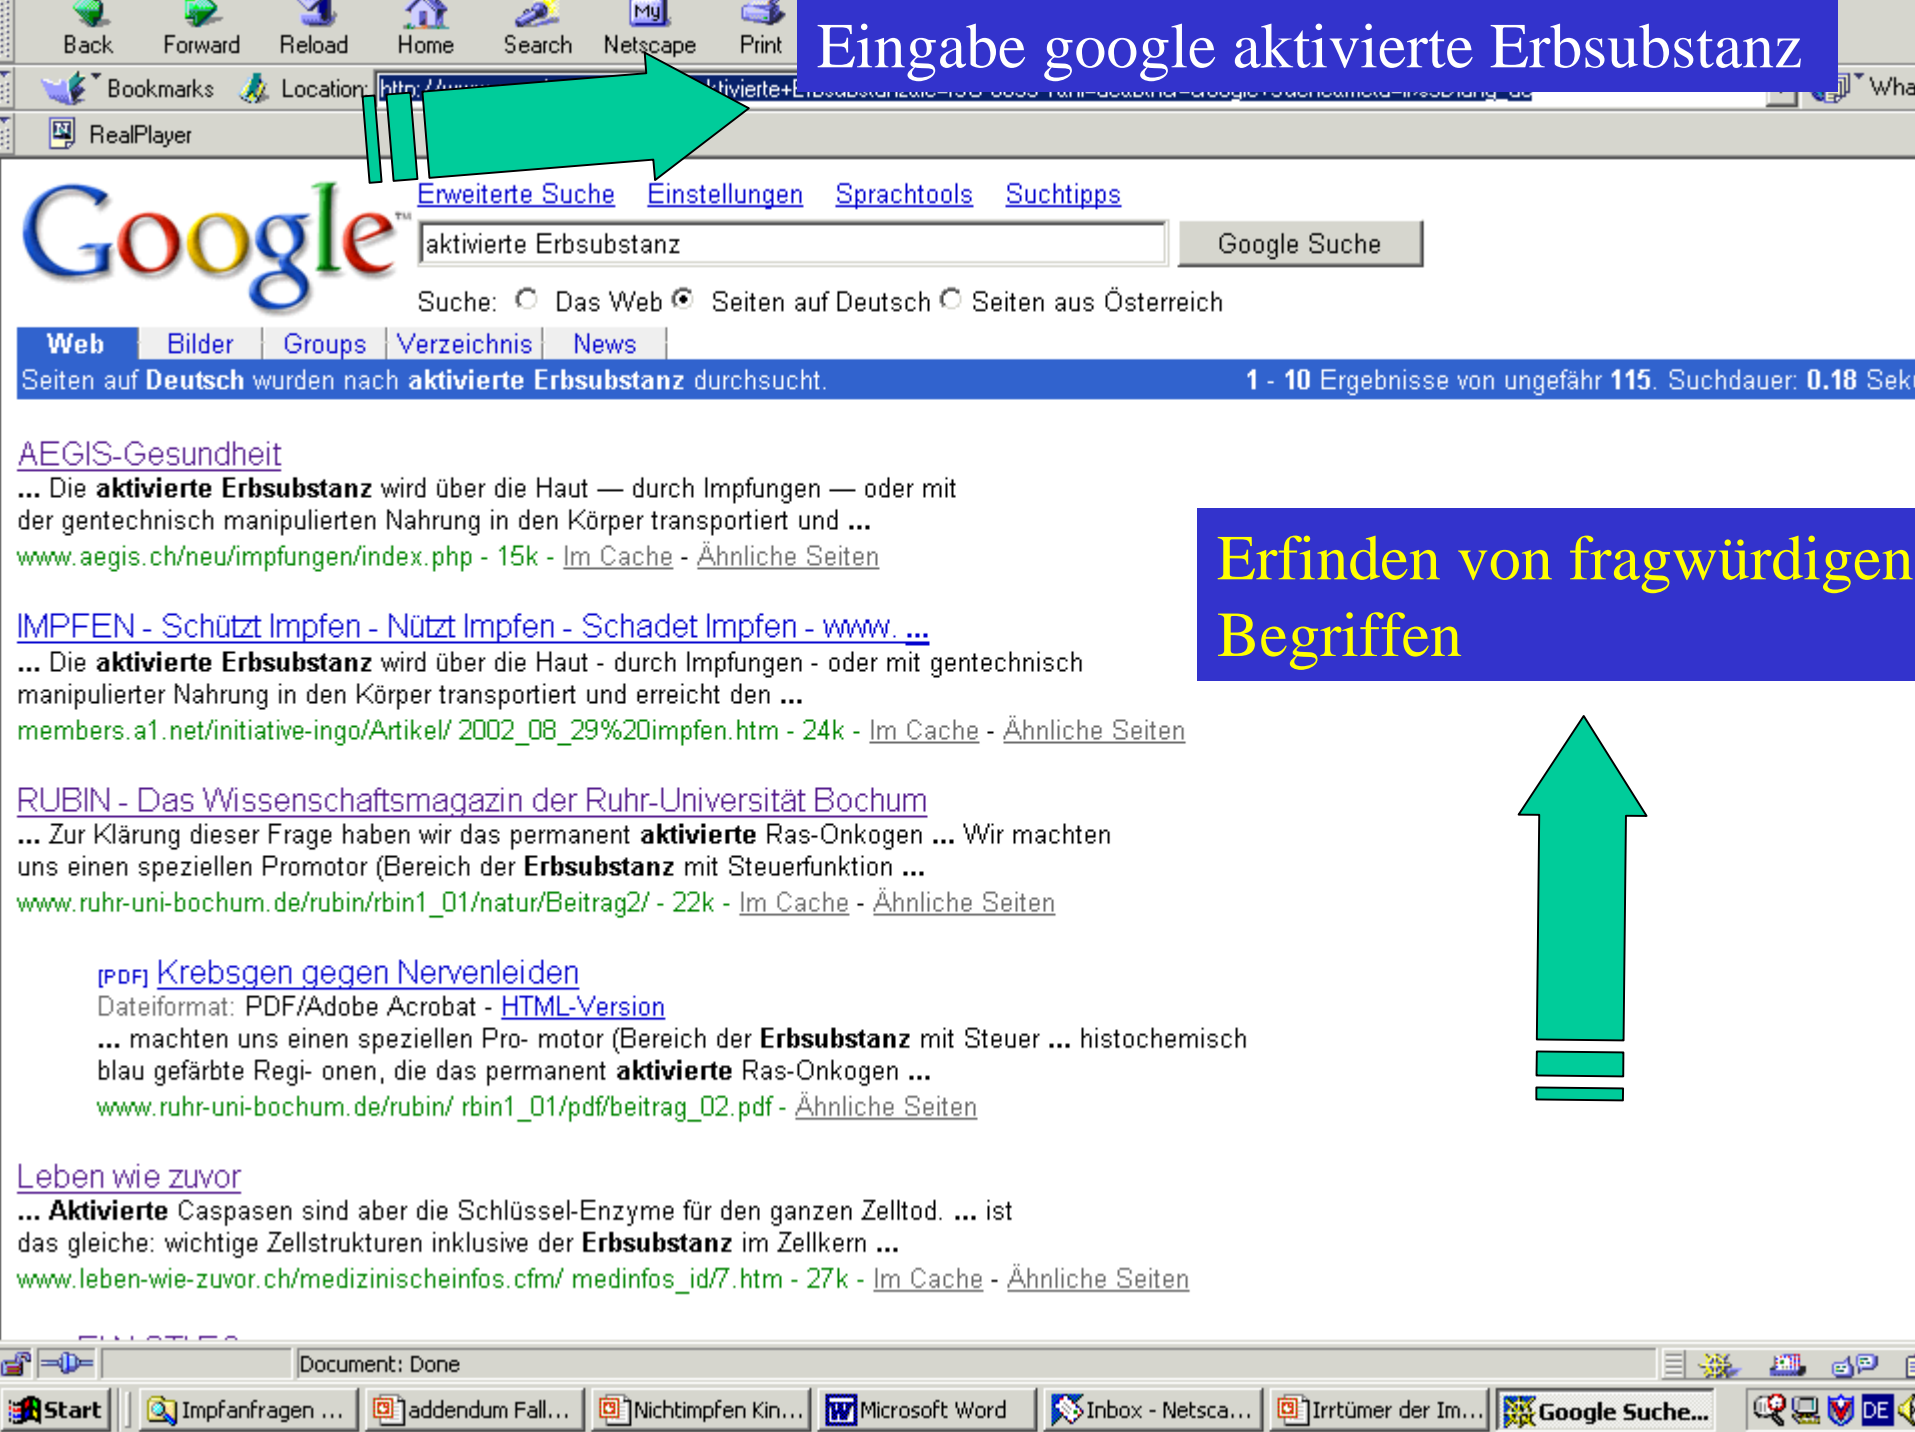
Back Forward Reload Home Search Netscape Print

Eingabe google aktivierte Erbsubstanz

Bookmarks Location: http://www. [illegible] ktivierte+Erbsubstanz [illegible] Wha

RealPlayer

Google™

Erweiterte Suche Einstellungen Sprachtools Suchtipps

aktivierte Erbsubstanz

Google Suche

Suche: Das Web Seiten auf Deutsch Seiten aus Österreich

Web Bilder Groups Verzeichnis News

Seiten auf **Deutsch** wurden nach **aktivierte Erbsubstanz** durchsucht. **1** - **10** Ergebnisse von ungefähr **115**. Suchdauer: **0.18** Sek

AEGIS-Gesundheit
... Die **aktivierte Erbsubstanz** wird über die Haut — durch Impfungen — oder mit der gentechnisch manipulierten Nahrung in den Körper transportiert und ...
www.aegis.ch/neu/impfungen/index.php - 15k - Im Cache - Ähnliche Seiten

Erfinden von fragwürdigen Begriffen

IMPFEN - Schützt Impfen - Nützt Impfen - Schadet Impfen - www. ...
... Die **aktivierte Erbsubstanz** wird über die Haut - durch Impfungen - oder mit gentechnisch manipulierter Nahrung in den Körper transportiert und erreicht den ...
members.a1.net/initiative-ingo/Artikel/ 2002_08_29%20impfen.htm - 24k - Im Cache - Ähnliche Seiten

RUBIN - Das Wissenschaftsmagazin der Ruhr-Universität Bochum
... Zur Klärung dieser Frage haben wir das permanent **aktivierte** Ras-Onkogen ... Wir machten uns einen speziellen Promotor (Bereich der **Erbsubstanz** mit Steuerfunktion ...
www.ruhr-uni-bochum.de/rubin/rbin1_01/natur/Beitrag2/ - 22k - Im Cache - Ähnliche Seiten

[PDF] Krebsgen gegen Nervenleiden
Dateiformat: PDF/Adobe Acrobat - HTML-Version
... machten uns einen speziellen Pro- motor (Bereich der **Erbsubstanz** mit Steuer ... histochemisch blau gefärbte Regi- onen, die das permanent **aktivierte** Ras-Onkogen ...
www.ruhr-uni-bochum.de/rubin/ rbin1_01/pdf/beitrag_02.pdf - Ähnliche Seiten

Leben wie zuvor
... **Aktivierte** Caspasen sind aber die Schlüssel-Enzyme für den ganzen Zelltod. ... ist das gleiche: wichtige Zellstrukturen inklusive der **Erbsubstanz** im Zellkern ...
www.leben-wie-zuvor.ch/medizinischeinfos.cfm/ medinfos_id/7.htm - 27k - Im Cache - Ähnliche Seiten

Document: Done

Start Impfanfragen ... addendum Fall... Nichtimpfen Kin... Microsoft Word Inbox - Netsca... Irrtümer der Im... Google Suche... DE